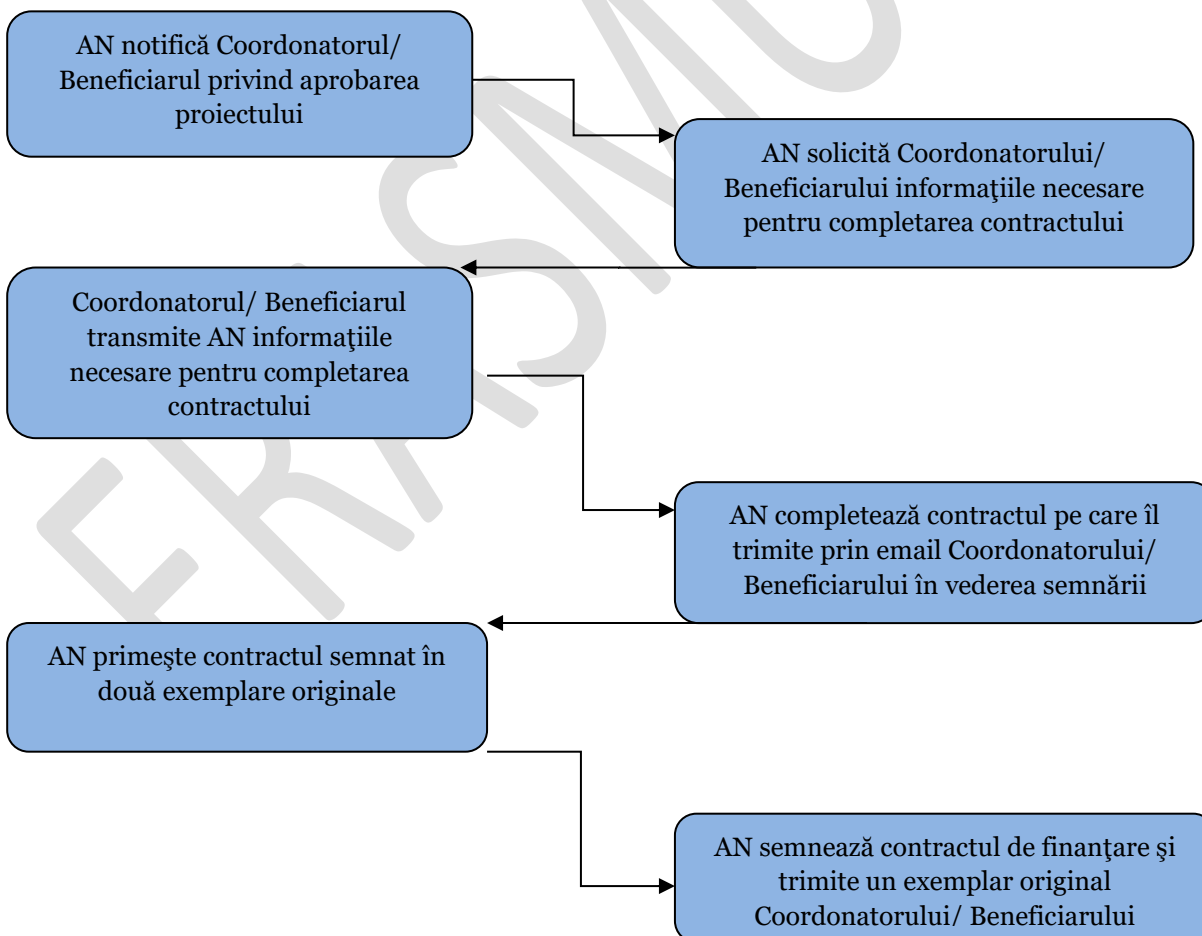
AN notifică Coordonatorul/ Beneficiarul privind aprobarea proiectului

AN solicită Coordonatorului/ Beneficiarului informaţiile necesare pentru completarea contractului

Coordonatorul/ Beneficiarul transmite AN informaţiile necesare pentru completarea contractului

AN completează contractul pe care îl trimite prin email Coordonatorului/ Beneficiarului în vederea semnării

AN primeşte contractul semnat în două exemplare originale

AN semnează contractul de finanţare şi trimite un exemplar original Coordonatorului/ Beneficiarului

ERASMUS